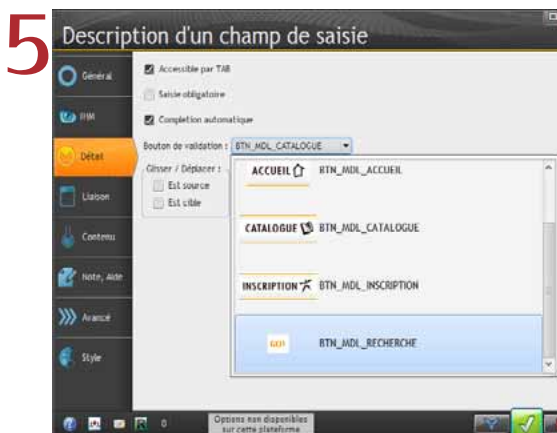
5

Description d'un champ de saisie

Général
IHM
Détail
Liaison
Contenu
Note, Aide
Avancé
Style

Accessible par TAB
Saisie obligatoire
Completion automatique

Bouton de validation : BTN_MDL_CATALOGUE

Glisser / Déplacer :
Est source
Est cible

ACCUEIL BTN_MDL_ACCUEIL
CATALOGUE BTN_MDL_CATALOGUE
INSCRIPTION BTN_MDL_INSCRIPTION
GO! BTN_MDL_RECHERCHE

0
Options non disponibles sur cette plateforme